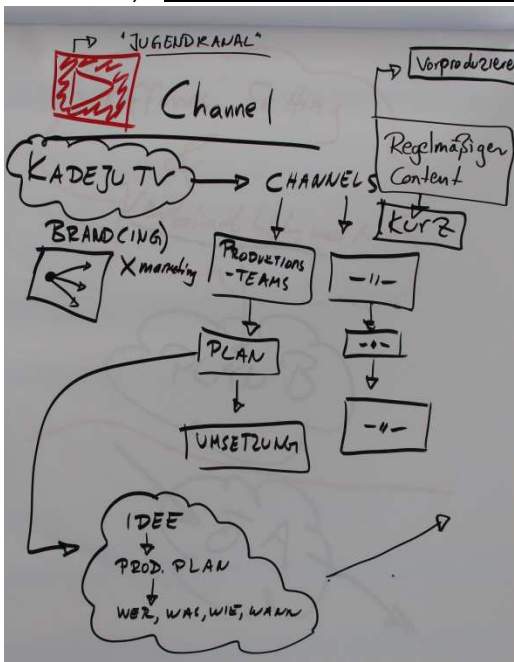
"JUGENDKANAL"

Channel

Vorproduziere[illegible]

Regelmäßiger Content

KADEJU TV

CHANNELS

KURZ

BRANDCING)

X marketing

PRODUKTIONS -TEAMS

—"—

—"—

—"—

PLAN

UMSETZUNG

IDEE

PROD. PLAN

WER, WAS, WIE, WANN